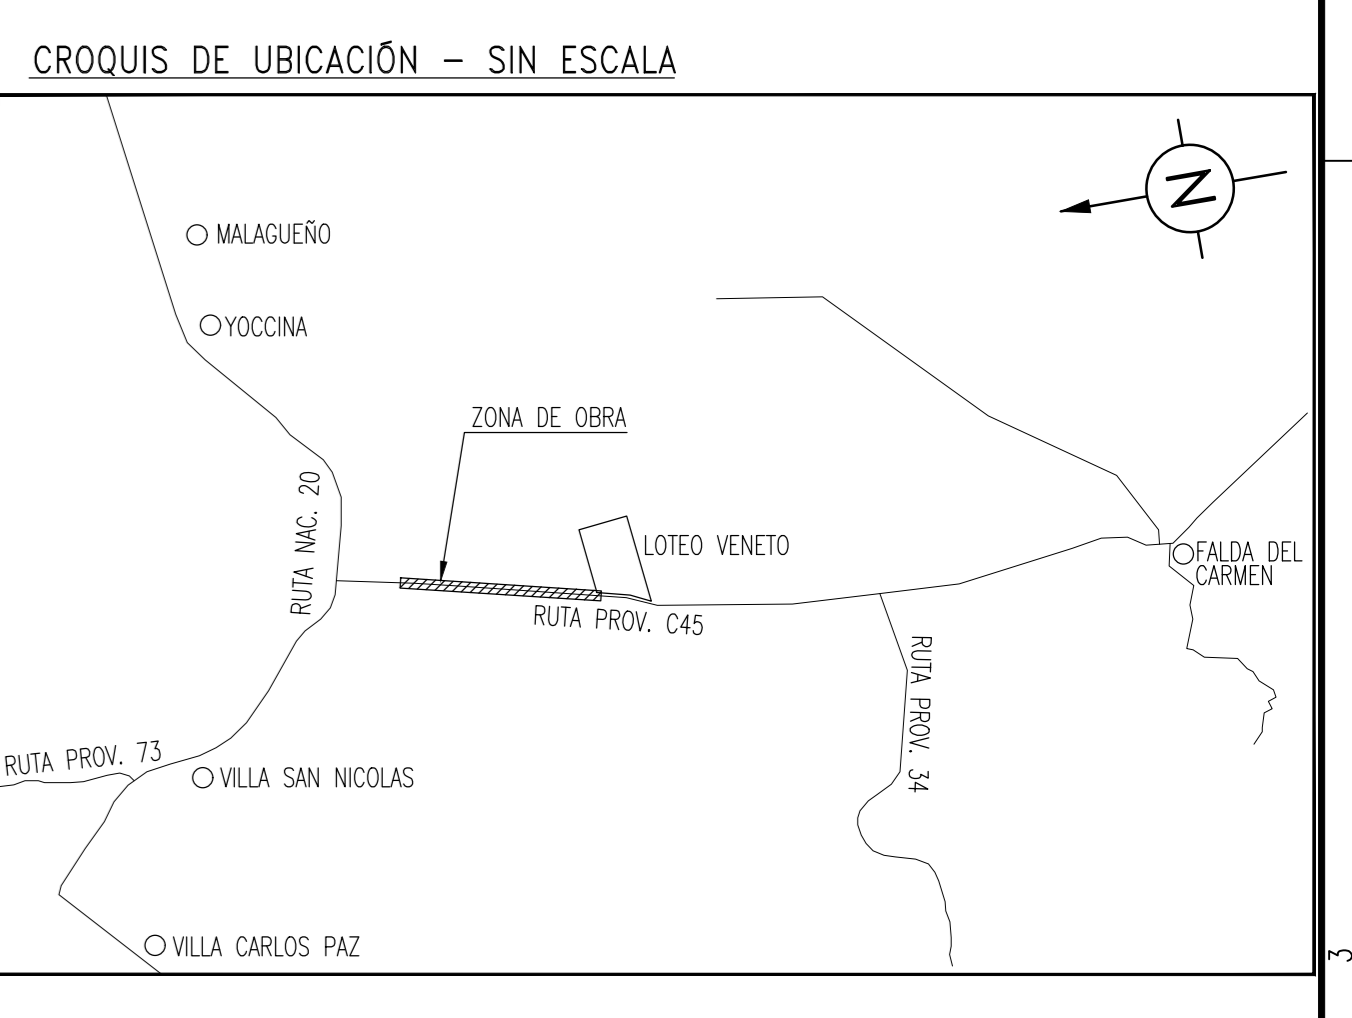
CROQUIS DE UBICACIÓN – SIN ESCALA

N

MALAGUEÑO

YOCCINA

ZONA DE OBRA

RUTA NAC. 20

LOTEO VENETO

FALDA DEL CARMEN

RUTA PROV. C45

RUTA PROV. 34

RUTA PROV. 73

VILLA SAN NICOLAS

VILLA CARLOS PAZ

3